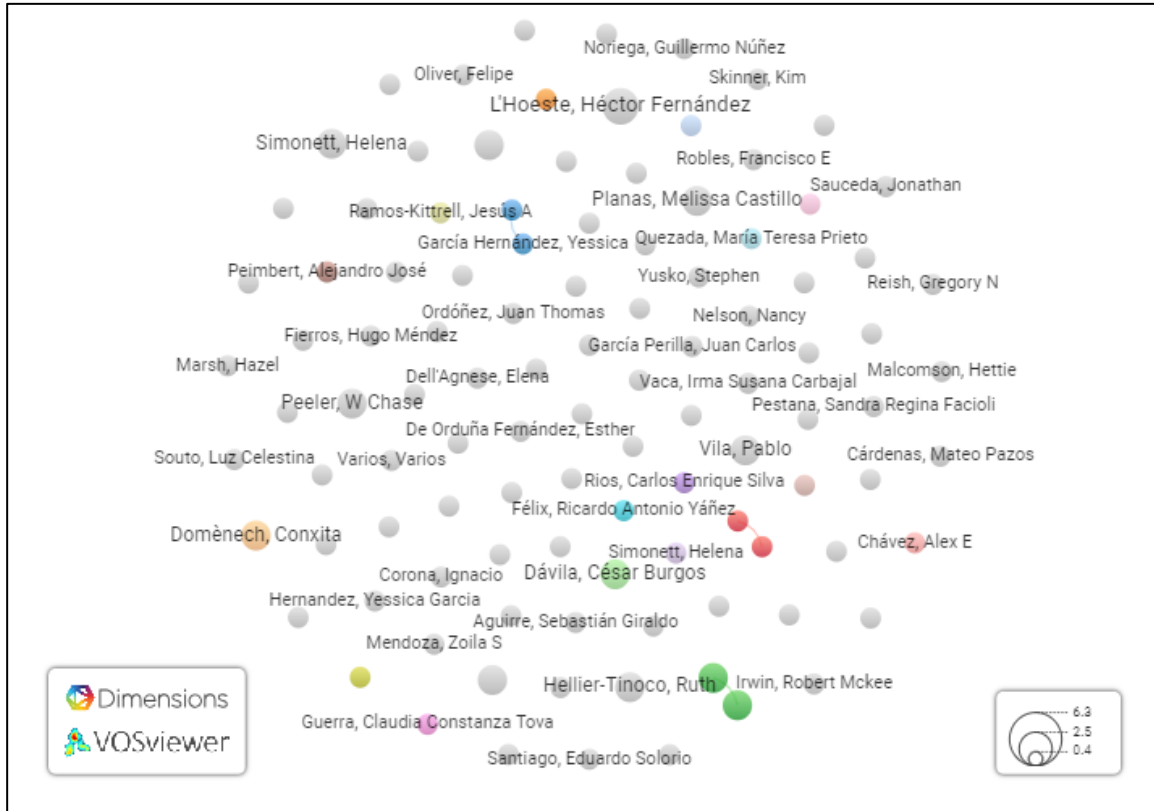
Noriega, Guillermo Núñez
Oliver, Felipe
Skinner, Kim
L'Hoeste, Héctor Fernández
Simonett, Helena
Robles, Francisco E
Planas, Melissa Castillo
Sauceda, Jonathan
Ramos-Kittrell, Jesus A
García Hernández, Yessica
Quezada, María Teresa Prieto
Peimbert, Alejandro José
Yusko, Stephen
Reish, Gregory N
Ordóñez, Juan Thomas
Nelson, Nancy
Fierros, Hugo Méndez
García Perilla, Juan Carlos
Marsh, Hazel
Malcomson, Hettie
Dell'Agnese, Elena
Vaca, Irma Susana Carbajal
Peeler, W Chase
Pestana, Sandra Regina Facioli
De Orduña Fernández, Esther
Vila, Pablo
Souto, Luz Celestina
Varios, Varios
Cárdenas, Mateo Pazos
Rios, Carlos Enrique Silva
Félix, Ricardo Antonio Yáñez
Domènech, Conxita
Chávez, Alex E
Simonett, Helena
Corona, Ignacio
Dávila, César Burgos
Hernandez, Yessica Garcia
Aguirre, Sebastián Giraldo
Mendoza, Zoila S
Hellier-Tinoco, Ruth
Irwin, Robert Mckee
Guerra, Claudia Constanza Tova
Santiago, Eduardo Solorio
Dimensions
VOSviewer
6.3
2.5
0.4